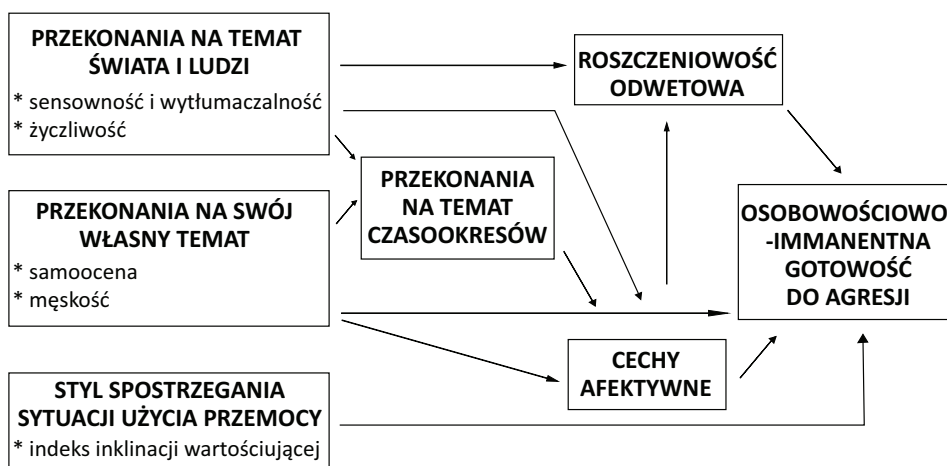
PRZEKONANIA NA TEMAT ŚWIATA I LUDZI
* sensowność i wytłumaczalność
* życzliwość

PRZEKONANIA NA SWÓJ WŁASNY TEMAT
* samoocena
* męskość

STYL SPOSTRZEGANIA SYTUACJI UŻYCIA PRZEMOCY
* indeks inklinacji wartościującej

PRZEKONANIA NA TEMAT CZASOOKRESÓW

ROSZCZENIOWOŚĆ ODWETOWA

CECHY AFEKTYWNE

OSOBOWOŚCIOWO -IMMANENTNA GOTOWOŚĆ DO AGRESJI